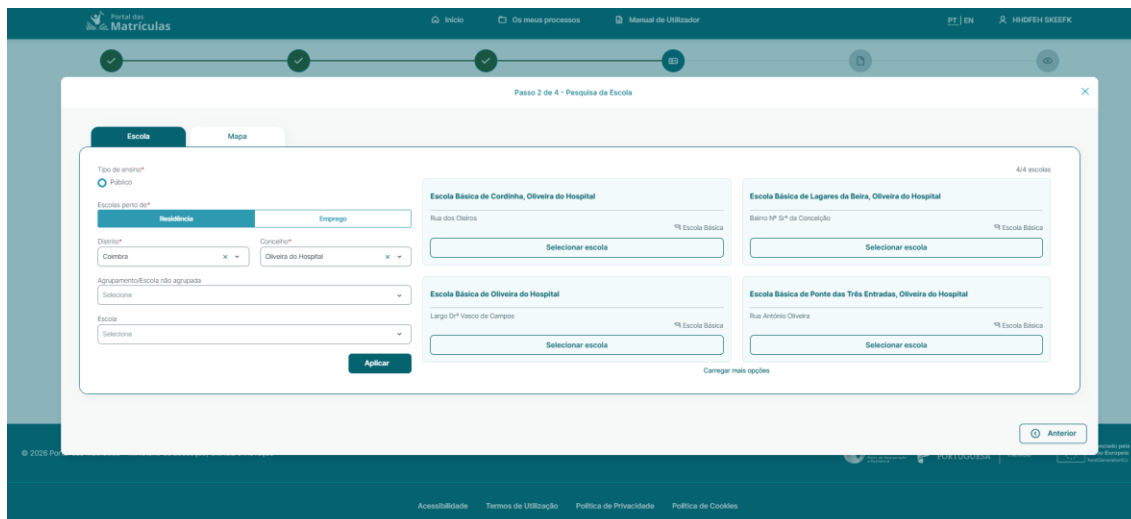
Portal das Matrículas

Início | Os meus processos | Manual de Utilizador | PT | EN | HHDFEH SKEEFK

Passo 2 de 4 - Pesquisa da Escola

Escola | Mapa

Tipo de ensino*
Público

Escolas perto de*
Residência | Emprego

Distrito*
Coimbra

Concelho*
Oliveira do Hospital

Agrupamento/Escola não agrupada
Selecione

Escola
Selecione

Aplicar

4/4 escolas

Escola Básica de Cordinha, Oliveira do Hospital
Rua dos Oleiros
Escola Básica
Selecionar escola

Escola Básica de Lagares da Beira, Oliveira do Hospital
Bairro Nª Srª da Conceição
Escola Básica
Selecionar escola

Escola Básica de Oliveira do Hospital
Largo Drº Vasco de Campos
Escola Básica
Selecionar escola

Escola Básica de Ponte das Três Entradas, Oliveira do Hospital
Rua António Oliveira
Escola Básica
Selecionar escola

Carregar mais opções

Anterior

© 2026 Por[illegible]

Acessibilidade | Termos de Utilização | Política de Privacidade | Política de Cookies